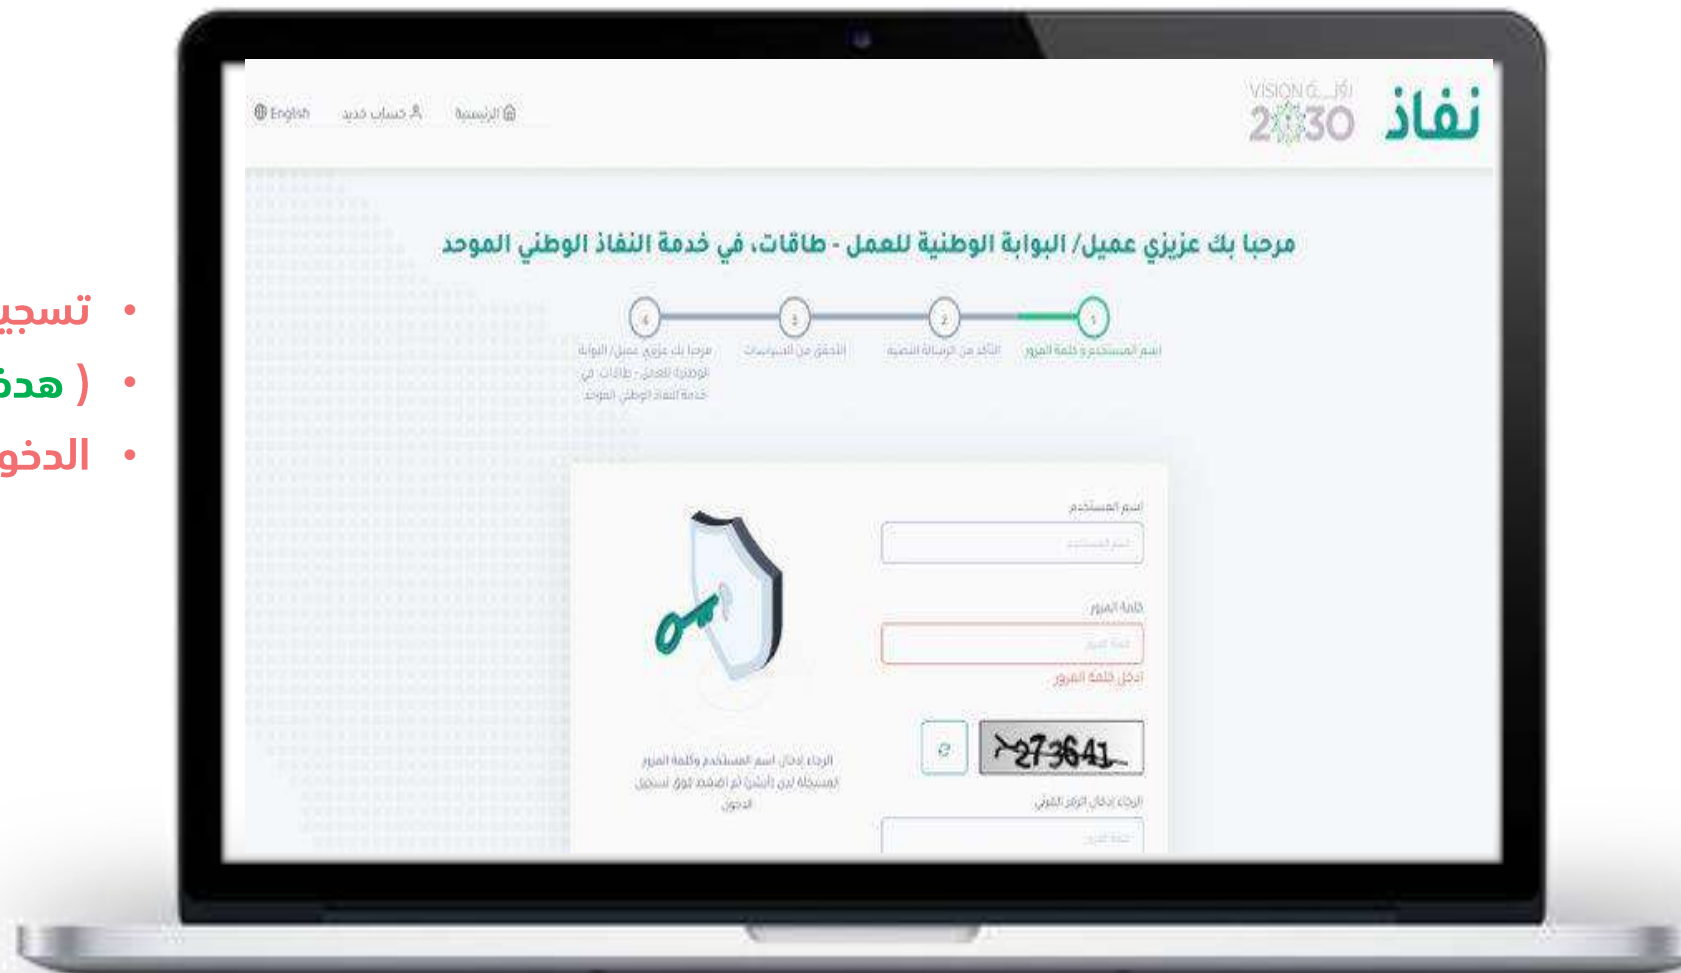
• تسجي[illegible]
• ( هدف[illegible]
• الدخو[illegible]

نفاذ VISION رؤية 2030

English حساب جديد الرئيسية

مرحبا بك عزيزي عميل/ البوابة الوطنية للعمل - طاقات، في خدمة النفاذ الوطني الموحد

1 اسم المستخدم و كلمة المرور
2 التأكد من الرسالة النصية
3 التحقق من البيانات
4 مرحبا بك عزيزي عميل/ البوابة الوطنية للعمل - طاقات، في خدمة النفاذ الوطني الموحد

اسم المستخدم
اسم المستخدم
كلمة المرور
كلمة المرور
ادخل كلمة المرور
273641
الرجاء إدخال الرمز المرئي
الرمز المرئي

الرجاء إدخال اسم المستخدم وكلمة المرور المسجلة لدى أبشر ثم اضغط فوق تسجيل الدخول